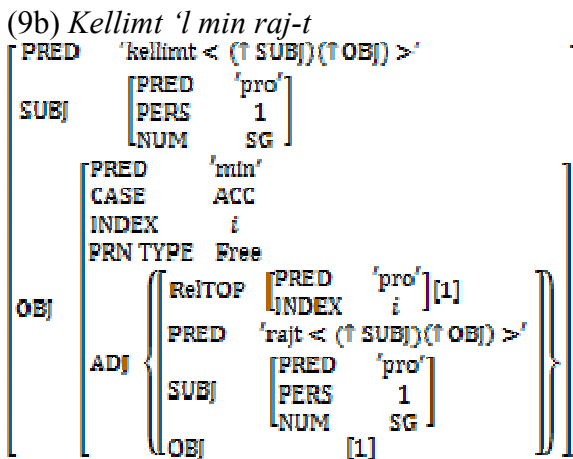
(9b) *Kellimt 'l min raj-t*

PRED 'kellimt < (↑ SUBJ)(↑ OBJ) >'

SUBJ
PRED 'pro'
PERS 1
NUM SG

OBJ
PRED 'min'
CASE ACC
INDEX $i$
PRN TYPE Free
ADJ
RelTOP
PRED 'pro'
INDEX $i$
[1]
PRED 'rajt < (↑ SUBJ)(↑ OBJ) >'
SUBJ
PRED 'pro'
PERS 1
NUM SG
OBJ [1]